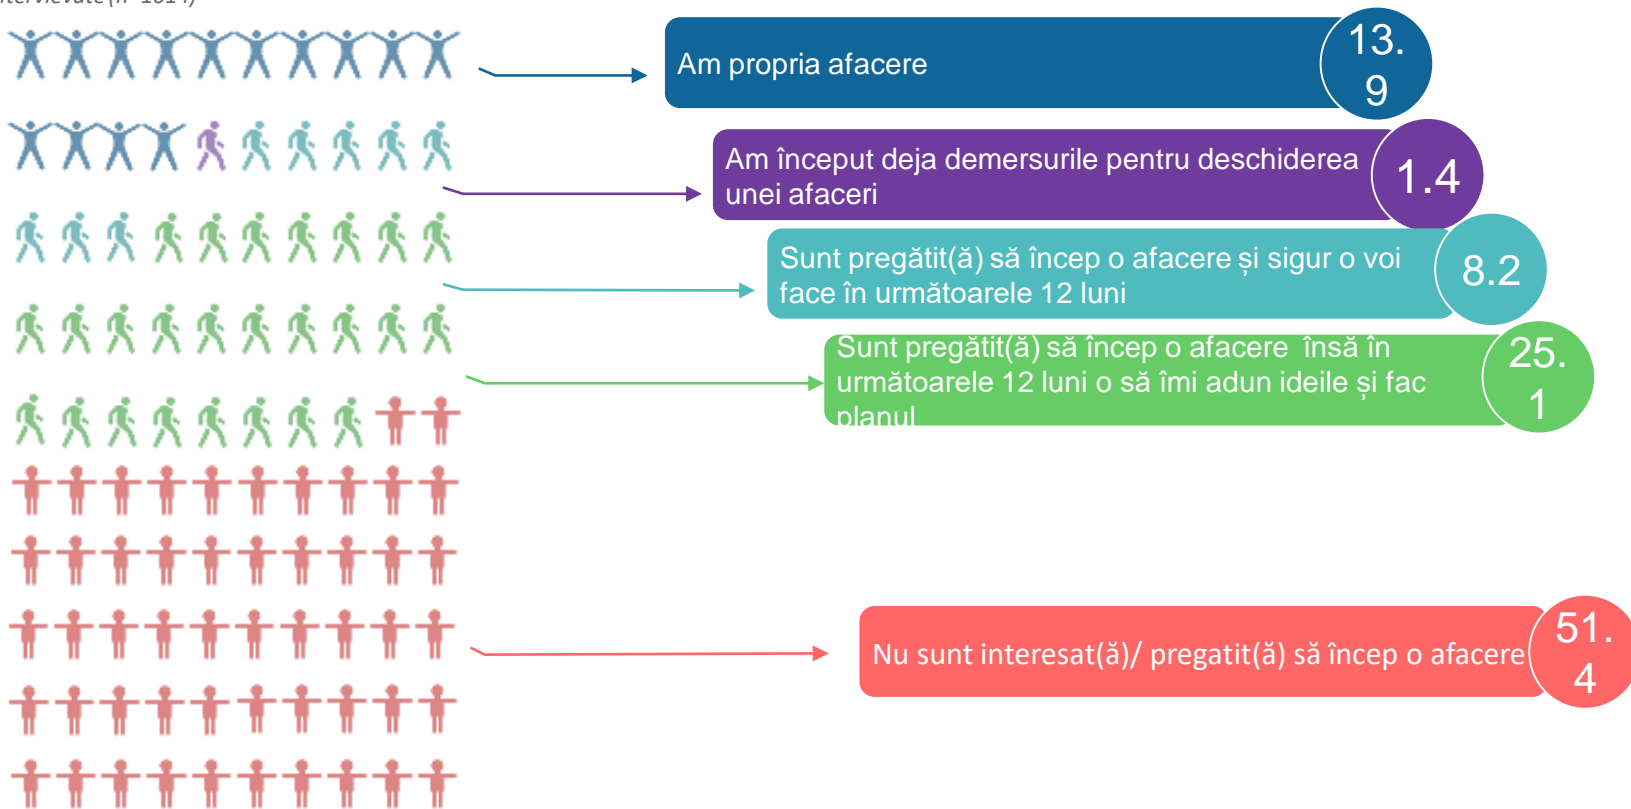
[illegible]

Am propria afacere

13.
9

Am început deja demersurile pentru deschiderea unei afaceri

1.4

Sunt pregătit(ă) să încep o afacere și sigur o voi face în următoarele 12 luni

8.2

Sunt pregătit(ă) să încep o afacere însă în următoarele 12 luni o să îmi adun ideile și fac planul

25.
1

Nu sunt interesat(ă)/ pregatit(ă) să încep o afacere

51.
4